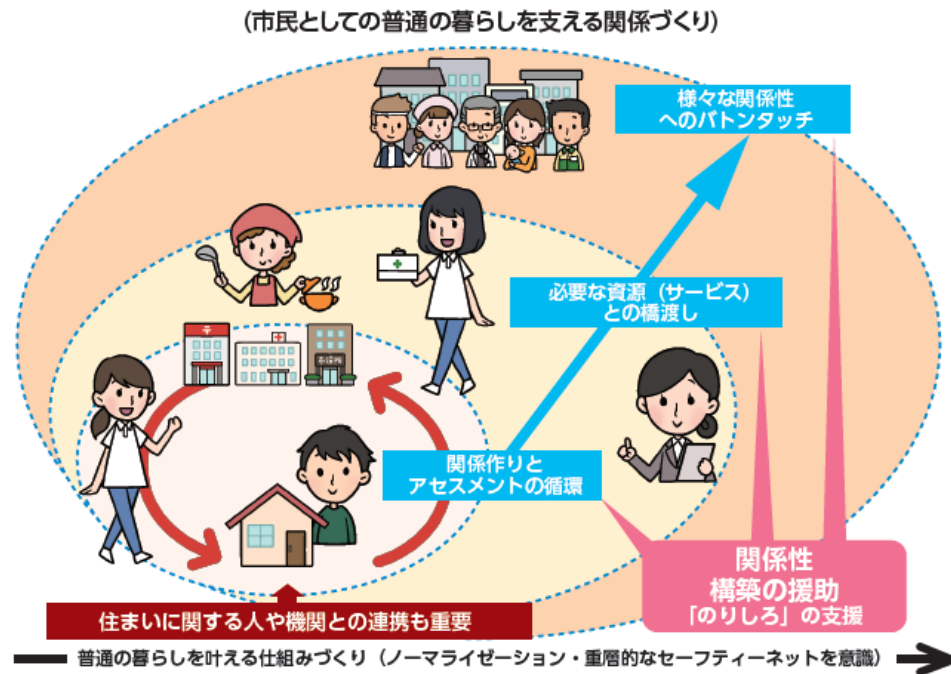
（市民としての普通の暮らしを支える関係づくり）

様々な関係性へのバトンタッチ

必要な資源（サービス）との橋渡し

関係作りとアセスメントの循環

関係性構築の援助
「のりしろ」の支援

住まいに関する人や機関との連携も重要

普通の暮らしを叶える仕組みづくり（ノーマライゼーション・重層的なセーフティーネットを意識）